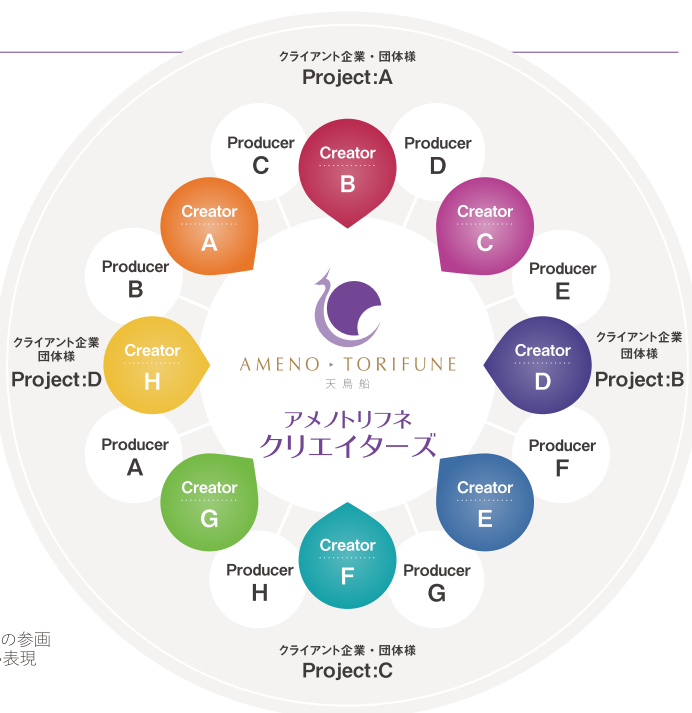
クライアント企業・団体様
Project:A

Producer
C

Creator
B

Producer
D

Creator
A

Creator
C

Producer
B

Producer
E

クライアント企業
団体様
Project:D

Creator
H

AMENO ▸ TORIFUNE
天鳥船

Creator
D

クライアント企業
団体様
Project:B

アメノトリフネ
クリエイターズ

Producer
A

Producer
F

Creator
G

Creator
E

Creator
F

Producer
H

Producer
G

の参画
表現

クライアント企業・団体様
Project:C